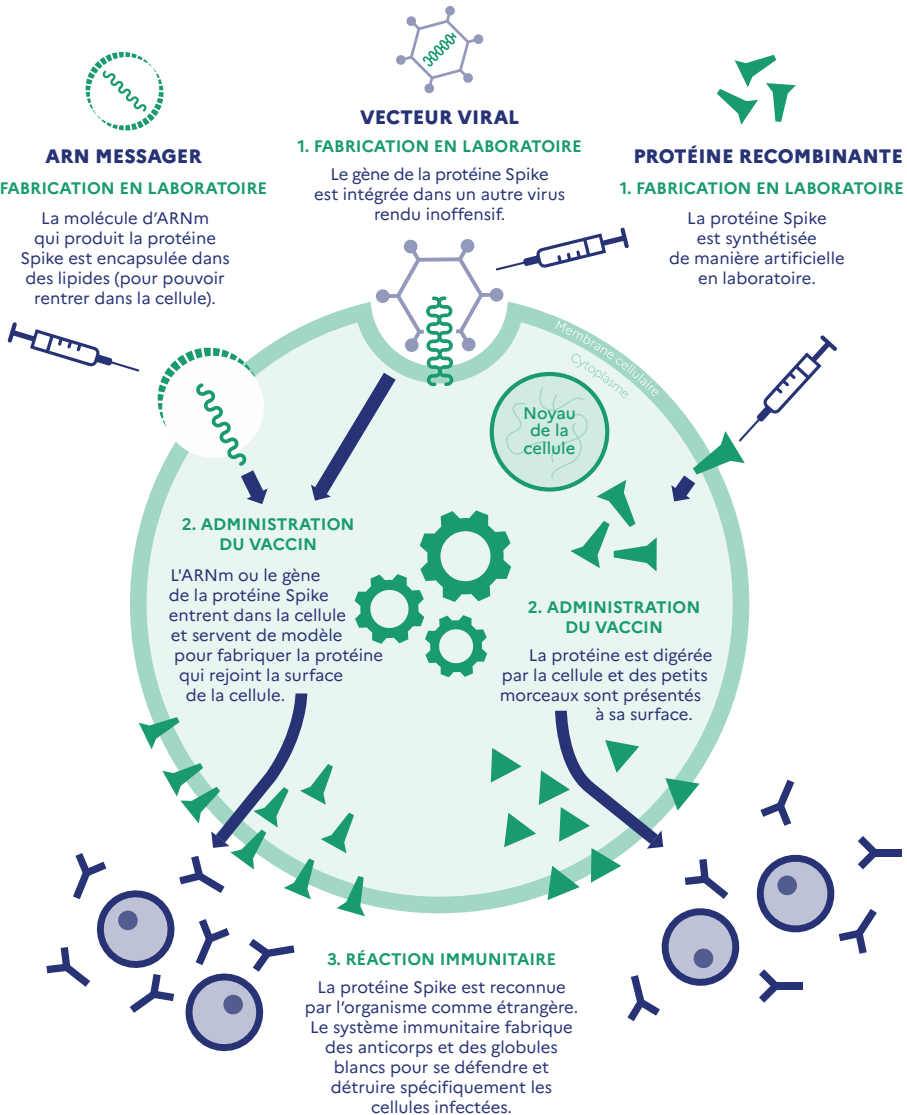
ARN MESSAGER

FABRICATION EN LABORATOIRE

La molécule d'ARNm qui produit la protéine Spike est encapsulée dans des lipides (pour pouvoir rentrer dans la cellule).

VECTEUR VIRAL

1. FABRICATION EN LABORATOIRE

Le gène de la protéine Spike est intégrée dans un autre virus rendu inoffensif.

PROTÉINE RECOMBINANTE

1. FABRICATION EN LABORATOIRE

La protéine Spike est synthétisée de manière artificielle en laboratoire.

Membrane cellulaire

Cytoplasme

Noyau de la cellule

2. ADMINISTRATION DU VACCIN

L'ARNm ou le gène de la protéine Spike entrent dans la cellule et servent de modèle pour fabriquer la protéine qui rejoint la surface de la cellule.

2. ADMINISTRATION DU VACCIN

La protéine est digérée par la cellule et des petits morceaux sont présentés à sa surface.

3. RÉACTION IMMUNITAIRE

La protéine Spike est reconnue par l'organisme comme étrangère. Le système immunitaire fabrique des anticorps et des globules blancs pour se défendre et détruire spécifiquement les cellules infectées.